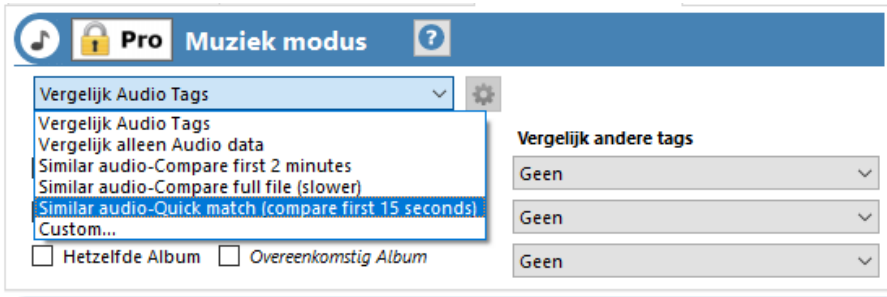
Pro Muziek modus ?

Vergelijk Audio Tags

Vergelijk Audio Tags
Vergelijk alleen Audio data
Similar audio-Compare first 2 minutes
Similar audio-Compare full file (slower)
Similar audio-Quick match (compare first 15 seconds)
Custom...

Hetzelfde Album Overeenkomstig Album

Vergelijk andere tags
Geen
Geen
Geen